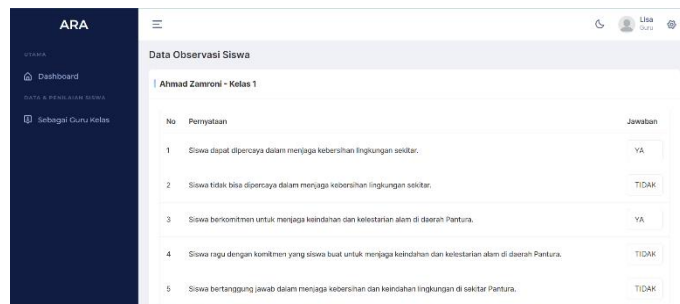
ARA

UTAMA

Dashboard

DATA & PENILAIAN SISWA

Sebagai Guru Kelas

Lisa
Guru

Data Observasi Siswa

Ahmad Zamroni - Kelas 1

| No | Pernyataan | Jawaban |
|---|---|---|
| 1 | Siswa dapat dipercaya dalam menjaga kebersihan lingkungan sekitar. | YA |
| 2 | Siswa tidak bisa dipercaya dalam menjaga kebersihan lingkungan sekitar. | TIDAK |
| 3 | Siswa berkomitmen untuk menjaga keindahan dan kelestarian alam di daerah Pantura. | YA |
| 4 | Siswa ragu dengan komitmen yang siswa buat untuk menjaga keindahan dan kelestarian alam di daerah Pantura. | TIDAK |
| 5 | Siswa bertanggung jawab dalam menjaga kebersihan dan keindahan lingkungan di sekitar Pantura. | TIDAK |